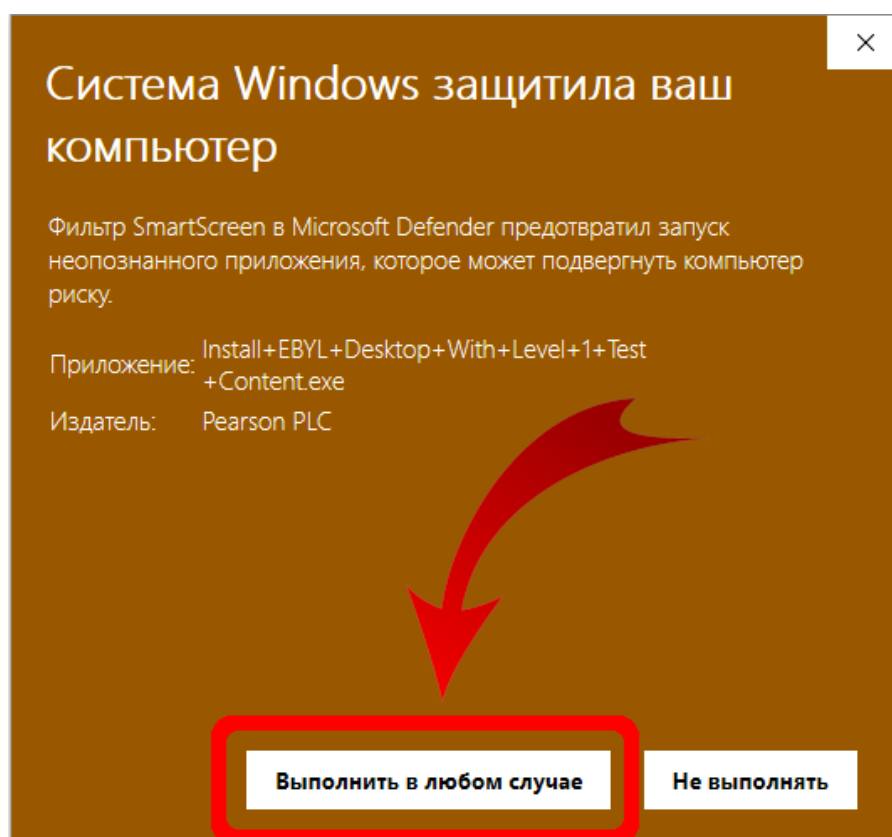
×

Система Windows защитила ваш компьютер

Фильтр SmartScreen в Microsoft Defender предотвратил запуск неопознанного приложения, которое может подвергнуть компьютер риску.

Приложение: Install+EBYL+Desktop+With+Level+1+Test +Content.exe

Издатель: Pearson PLC

Выполнить в любом случае

Не выполнять